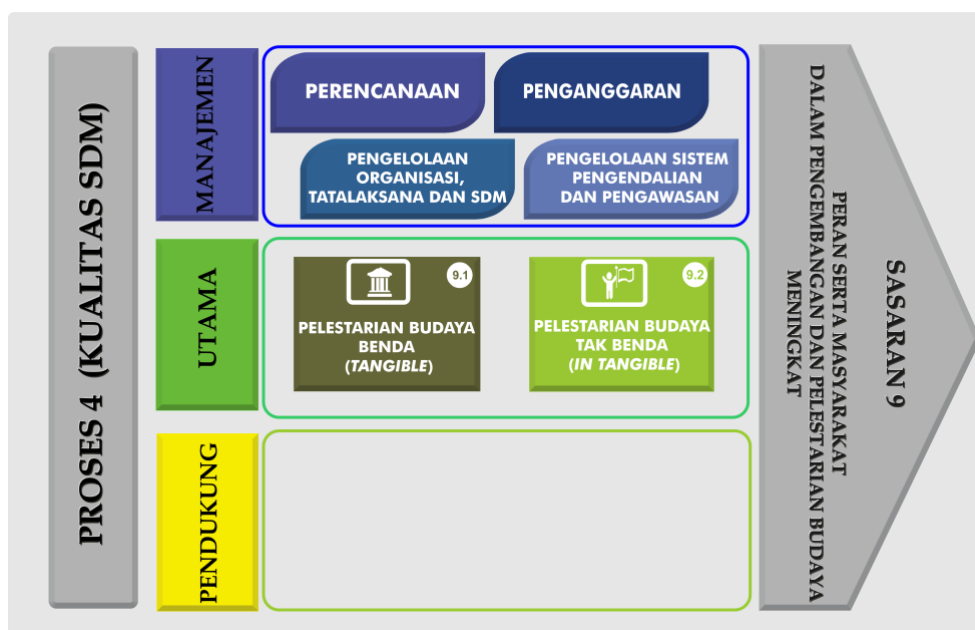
PROSES 4 (KUALITAS SDM)

MANAJEMEN

PERENCANAAN

PENGANGGARAN

PENGELOLAAN ORGANISASI, TATALAKSANA DAN SDM

PENGELOLAAN SISTEM PENGENDALIAN DAN PENGAWASAN

UTAMA

9.1

PELESTARIAN BUDAYA BENDA (*TANGIBLE*)

9.2

PELESTARIAN BUDAYA TAK BENDA (*IN TANGIBLE*)

PENDUKUNG

SASARAN 9

PERAN SERTA MASYARAKAT DALAM PENGEMBANGAN DAN PELESTARIAN BUDAYA MENINGKAT